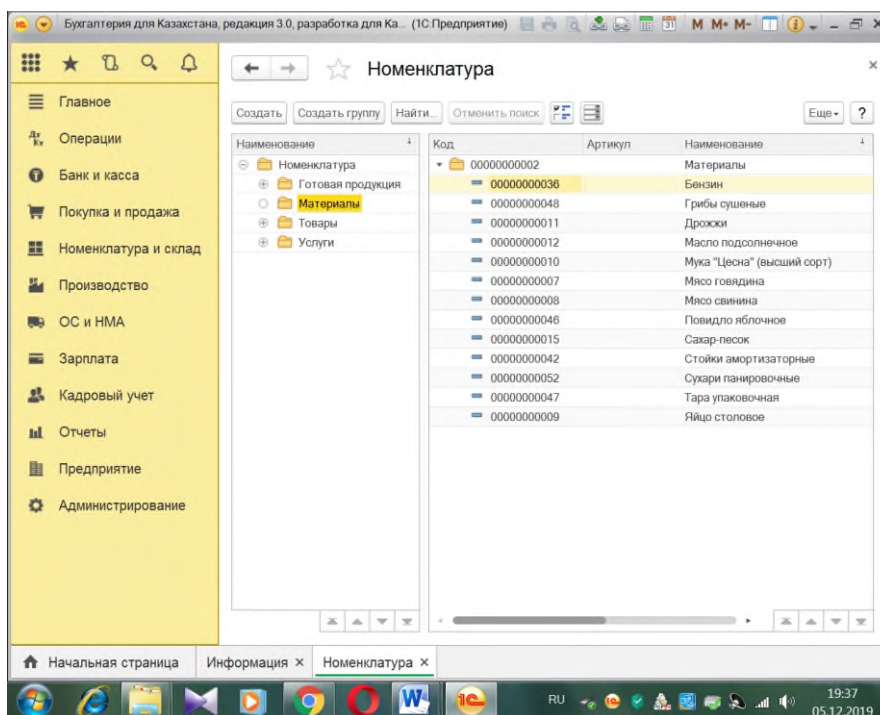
Бухгалтерия для Казахстана, редакция 3.0, разработка для Ка... (1С:Предприятие) M M+ M-

Главное
Операции
Банк и касса
Покупка и продажа
Номенклатура и склад
Производство
ОС и НМА
Зарплата
Кадровый учет
Отчеты
Предприятие
Администрирование

Номенклатура

Создать | Создать группу | Найти... | Отменить поиск | Еще | ?

Наименование
Номенклатура
Готовая продукция
Материалы
Товары
Услуги

| Код | Артикул | Наименование |
|---|---|---|
| 00000000002 | | Материалы |
| 00000000036 | | Бензин |
| 00000000048 | | Грибы сушеные |
| 00000000011 | | Дрожжи |
| 00000000012 | | Масло подсолнечное |
| 00000000010 | | Мука "Цесна" (высший сорт) |
| 00000000007 | | Мясо говядина |
| 00000000008 | | Мясо свинина |
| 00000000046 | | Повидло яблочное |
| 00000000015 | | Сахар-песок |
| 00000000042 | | Стойки амортизаторные |
| 00000000052 | | Сухари панировочные |
| 00000000047 | | Тара упаковочная |
| 00000000009 | | Яйцо столовое |

Начальная страница | Информация × | Номенклатура ×

RU 19:37 05.12.2019